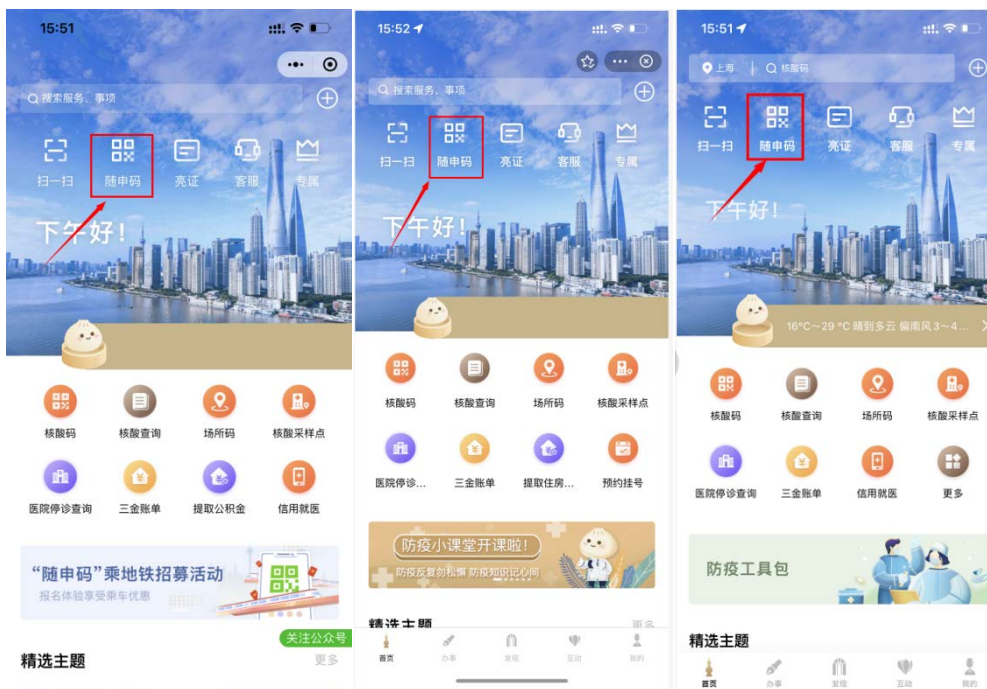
15:51

搜索服务、事项

扫一扫 随申码 亮证 客服 专属

下午好!

核酸码 核酸查询 场所码 核酸采样点

医院停诊查询 三金账单 提取公积金 信用就医

"随申码"乘地铁招募活动
报名体验享受乘车优惠

关注公众号

精选主题 更多

15:52

搜索服务、事项

扫一扫 随申码 亮证 客服 专属

下午好!

核酸码 核酸查询 场所码 核酸采样点

医院停诊... 三金账单 提取住房... 预约挂号

防疫小课堂开课啦!
防疫反复勿松懈 防疫知识记心间

精选主题 更多

首页 办事 发现 互动 我的

15:51

上海 核酸码

扫一扫 随申码 亮证 客服 专属

下午好!

16°C~29 °C 晴到多云 偏南风3~4...

核酸码 核酸查询 场所码 核酸采样点

医院停诊查询 三金账单 信用就医 更多

防疫工具包

精选主题

首页 办事 发现 互动 我的